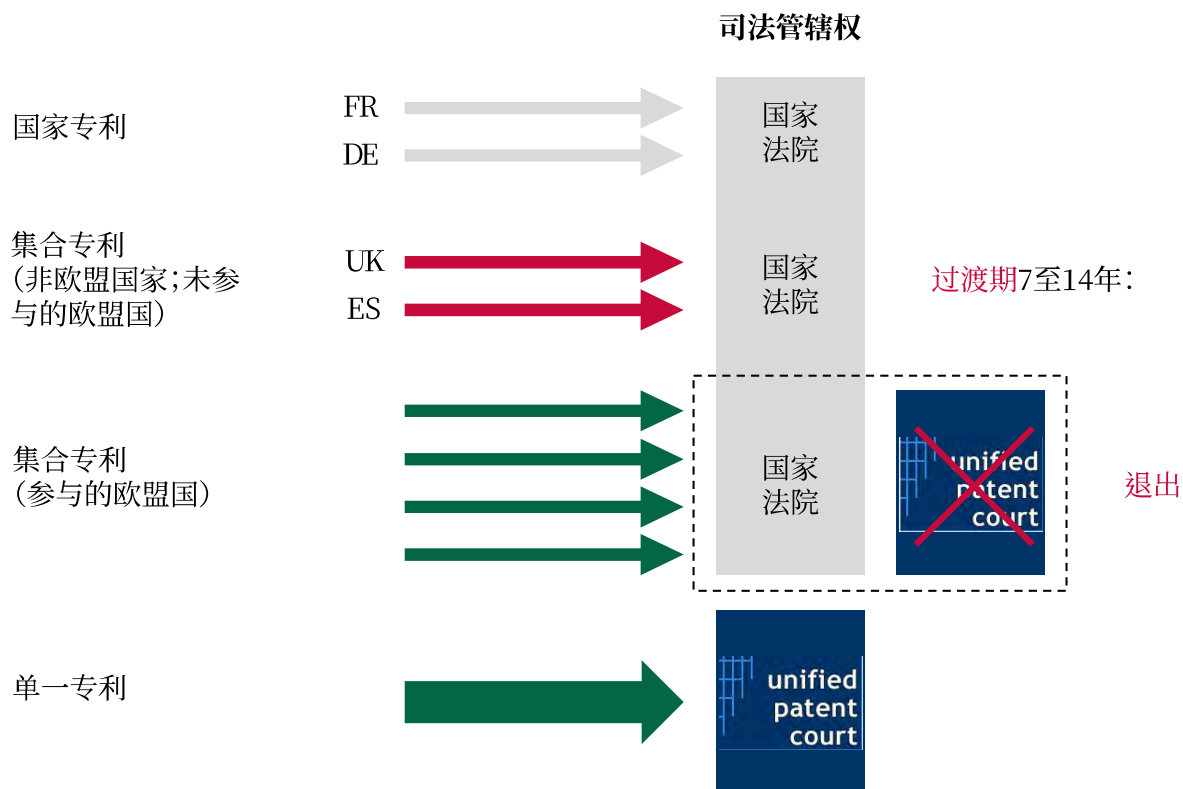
司法管辖权

国家专利

FR

DE

国家法院

集合专利（非欧盟国家；未参与的欧盟国）

UK

ES

国家法院

过渡期7至14年：

集合专利（参与的欧盟国）

国家法院

unified patent court

退出

单一专利

unified patent court